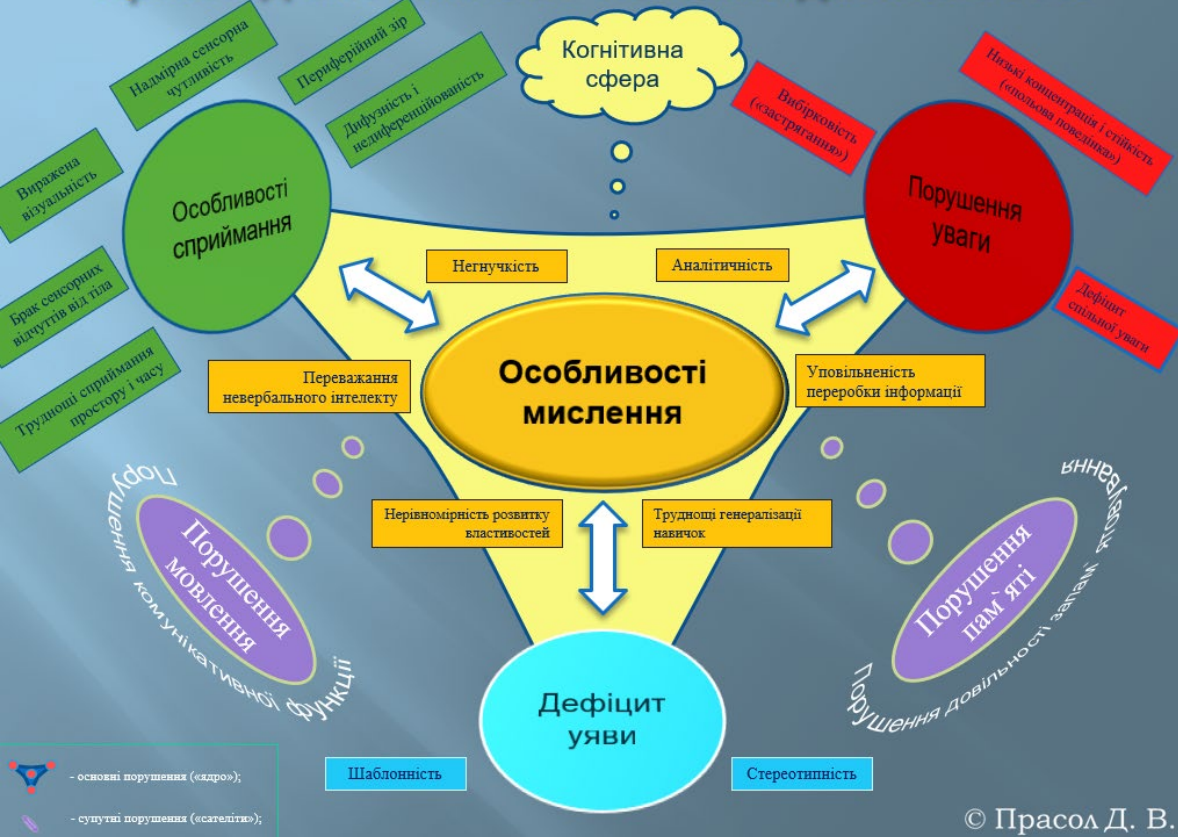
Когнітивна сфера

Надмірна сенсорна чутливість

Периферійний зір

Дифузність і недиференційованість

Виражена візуальність

Особливості сприймання

Брак сенсорних відчуттів від тіла

Труднощі сприймання простору і часу

Вибірковість («застрягання»)

Низькі концентрація і стійкість («польова поведінка»)

Порушення уваги

Дефіцит спільної уваги

Негнучкість

Аналітичність

Переважання невербального інтелекту

Особливості мислення

Уповільненість переробки інформації

Нерівномірність розвитку властивостей

Труднощі генералізації навичок

Порушення мовлення

Порушення комунікативної функції

Порушення пам`яті

Порушення довільності запам`ятовування

Дефіцит уяви

Шаблонність

Стереотипність

- основні порушення («ядро»);

- супутні порушення («сателіти»);

© Прасол Д. В.